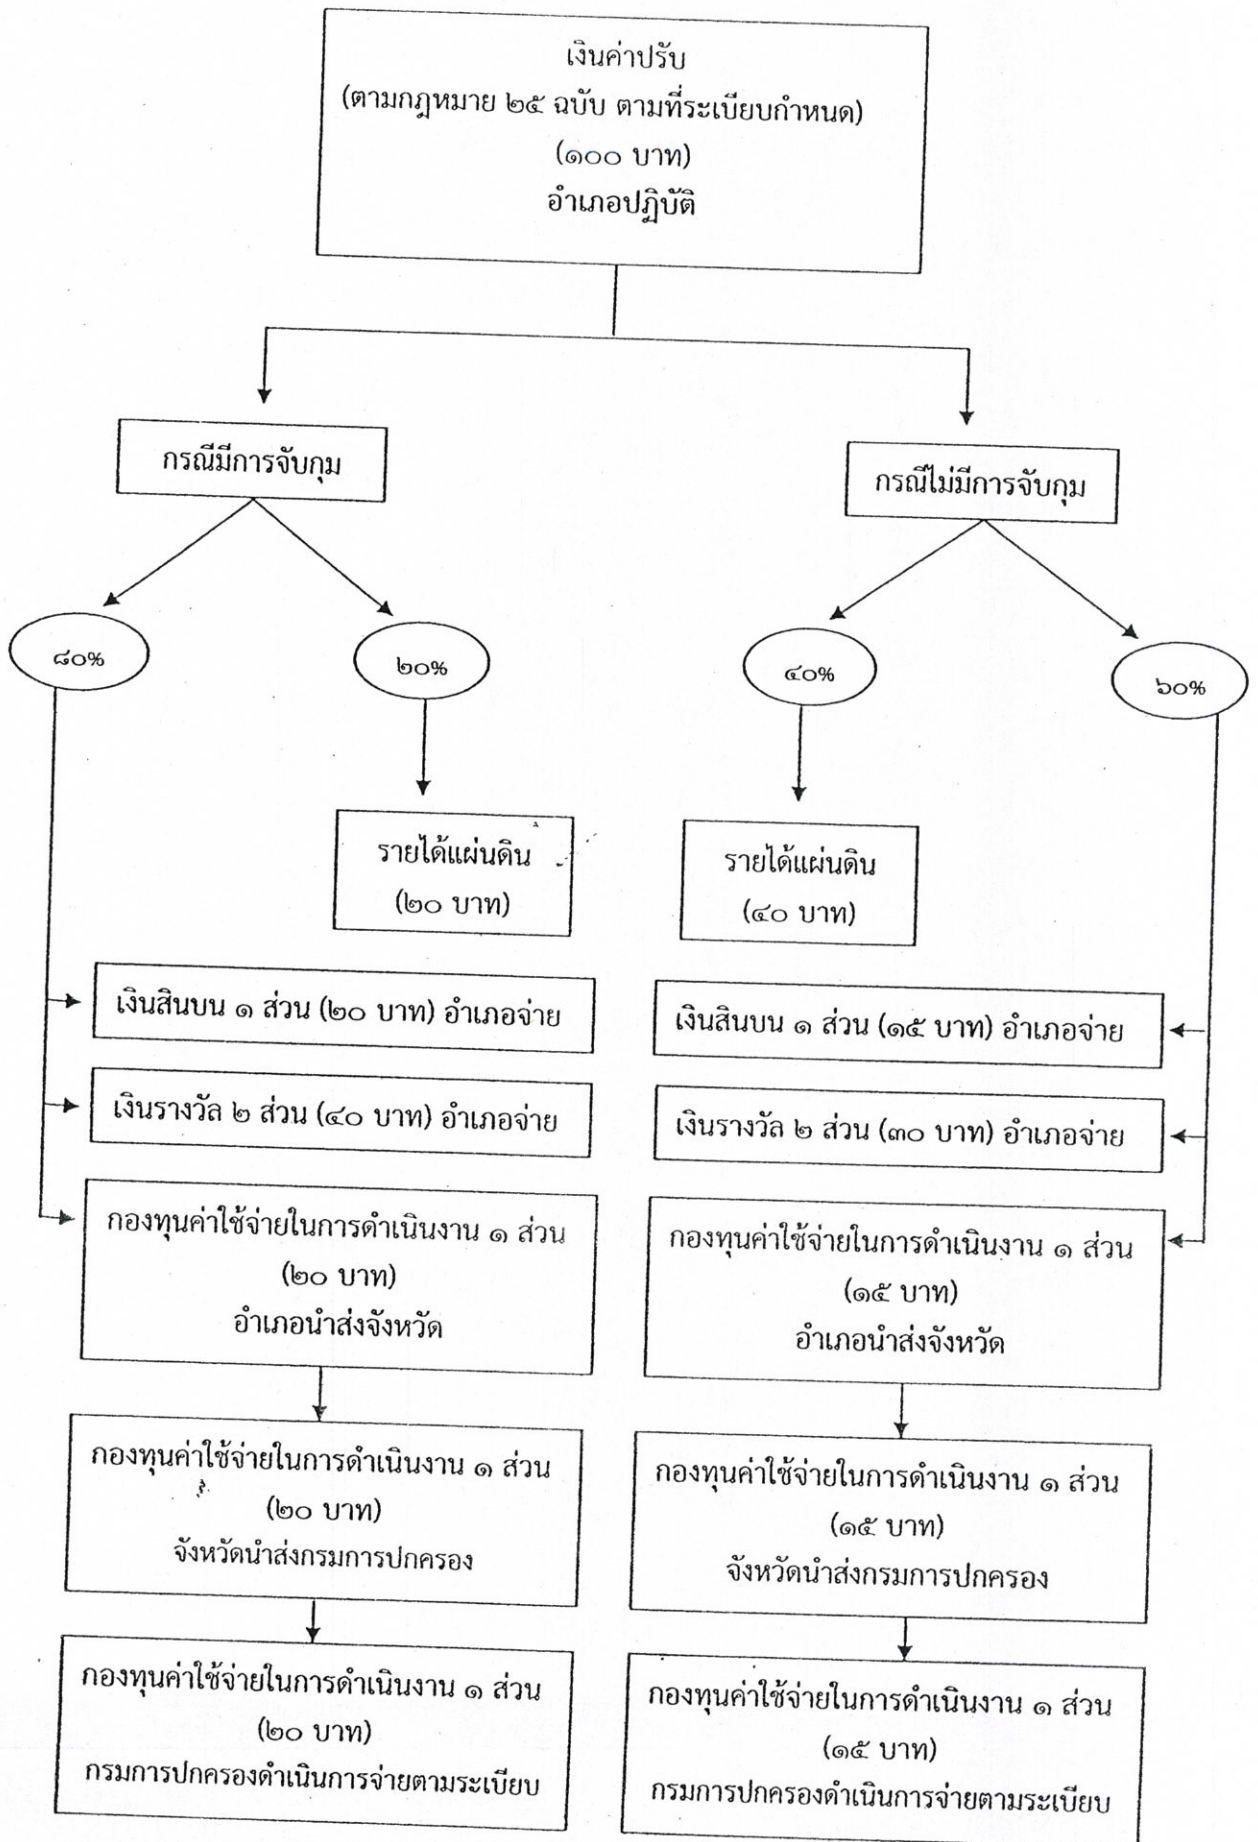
เงินค่าปรับ
(ตามกฎหมาย ๒๕ ฉบับ ตามที่ระเบียบกำหนด)
(๑๐๐ บาท)
อำเภอปฏิบัติ

กรณีมีการจับกุม

๘๐%

๒๐%

รายได้แผ่นดิน
(๒๐ บาท)

เงินสินบน ๑ ส่วน (๒๐ บาท) อำเภอจ่าย

เงินรางวัล ๒ ส่วน (๔๐ บาท) อำเภอจ่าย

กองทุนค่าใช้จ่ายในการดำเนินงาน ๑ ส่วน
(๒๐ บาท)
อำเภอนำส่งจังหวัด

กองทุนค่าใช้จ่ายในการดำเนินงาน ๑ ส่วน
(๒๐ บาท)
จังหวัดนำส่งกรมการปกครอง

กองทุนค่าใช้จ่ายในการดำเนินงาน ๑ ส่วน
(๒๐ บาท)
กรมการปกครองดำเนินการจ่ายตามระเบียบ

กรณีไม่มีการจับกุม

๔๐%

๖๐%

รายได้แผ่นดิน
(๔๐ บาท)

เงินสินบน ๑ ส่วน (๑๕ บาท) อำเภอจ่าย

เงินรางวัล ๒ ส่วน (๓๐ บาท) อำเภอจ่าย

กองทุนค่าใช้จ่ายในการดำเนินงาน ๑ ส่วน
(๑๕ บาท)
อำเภอนำส่งจังหวัด

กองทุนค่าใช้จ่ายในการดำเนินงาน ๑ ส่วน
(๑๕ บาท)
จังหวัดนำส่งกรมการปกครอง

กองทุนค่าใช้จ่ายในการดำเนินงาน ๑ ส่วน
(๑๕ บาท)
กรมการปกครองดำเนินการจ่ายตามระเบียบ